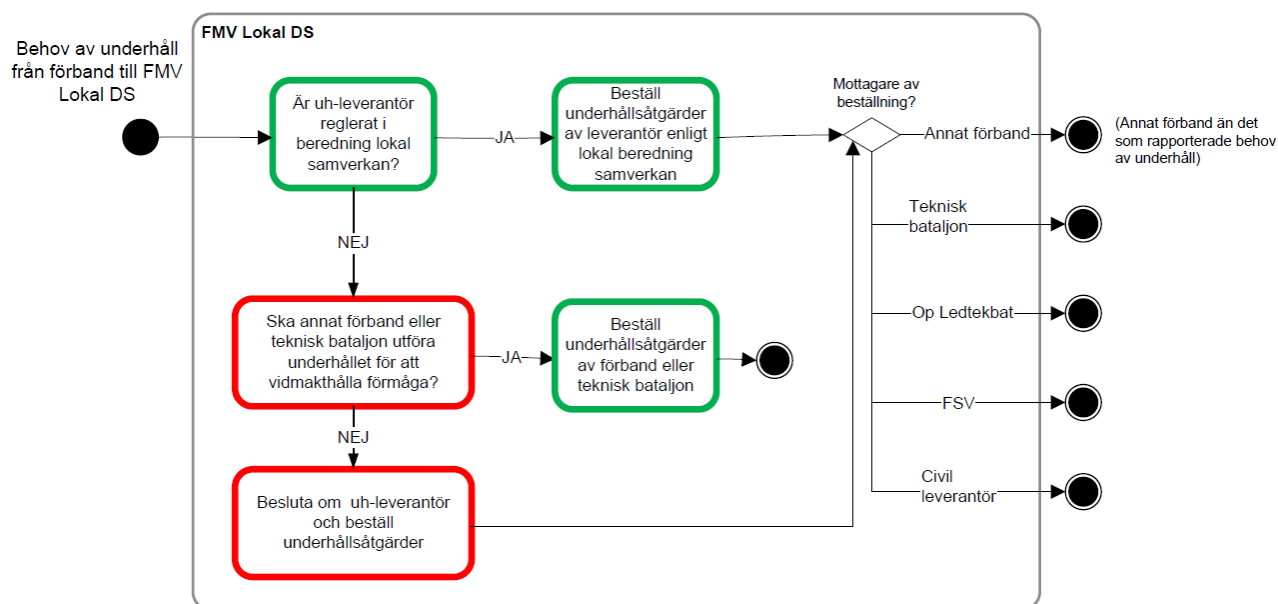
Behov av underhåll från förband till FMV Lokal DS

FMV Lokal DS

Är uh-leverantör reglerat i beredning lokal samverkan?

JA

Beställ underhållsåtgärder av leverantör enligt lokal beredning samverkan

Mottagare av beställning?

Annat förband

(Annat förband än det som rapporterade behov av underhåll)

NEJ

Ska annat förband eller teknisk bataljon utföra underhållet för att vidmakthålla förmåga?

JA

Beställ underhållsåtgärder av förband eller teknisk bataljon

Teknisk bataljon

Op Ledtekbat

NEJ

FSV

Besluta om uh-leverantör och beställ underhållsåtgärder

Civil leverantör